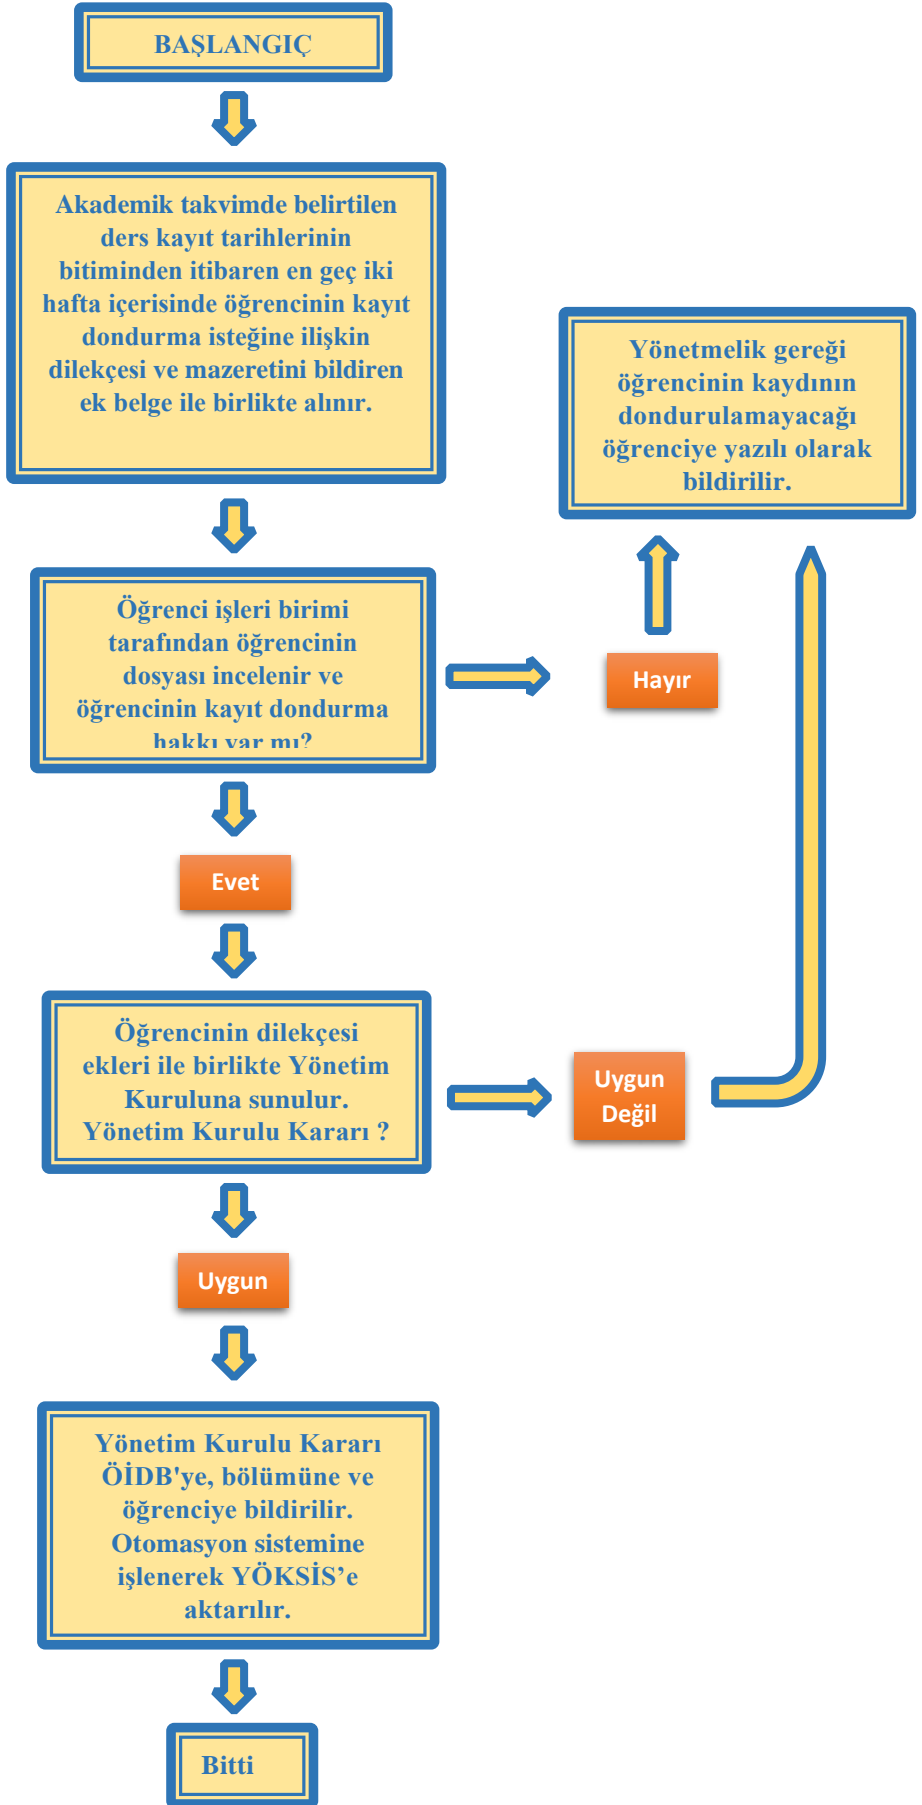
BAŞLANGIÇ

Akademik takvimde belirtilen ders kayıt tarihlerinin bitiminden itibaren en geç iki hafta içerisinde öğrencinin kayıt dondurma isteğine ilişkin dilekçesi ve mazeretini bildiren ek belge ile birlikte alınır.

Yönetmelik gereği öğrencinin kaydının dondurulamayacağı öğrenciye yazılı olarak bildirilir.

Öğrenci işleri birimi tarafından öğrencinin dosyası incelenir ve öğrencinin kayıt dondurma hakkı var mı?

Hayır

Evet

Öğrencinin dilekçesi ekleri ile birlikte Yönetim Kuruluna sunulur. Yönetim Kurulu Kararı ?

Uygun Değil

Uygun

Yönetim Kurulu Kararı ÖİDB'ye, bölümüne ve öğrenciye bildirilir. Otomasyon sistemine işlenerek YÖKSİS'e aktarılır.

Bitti